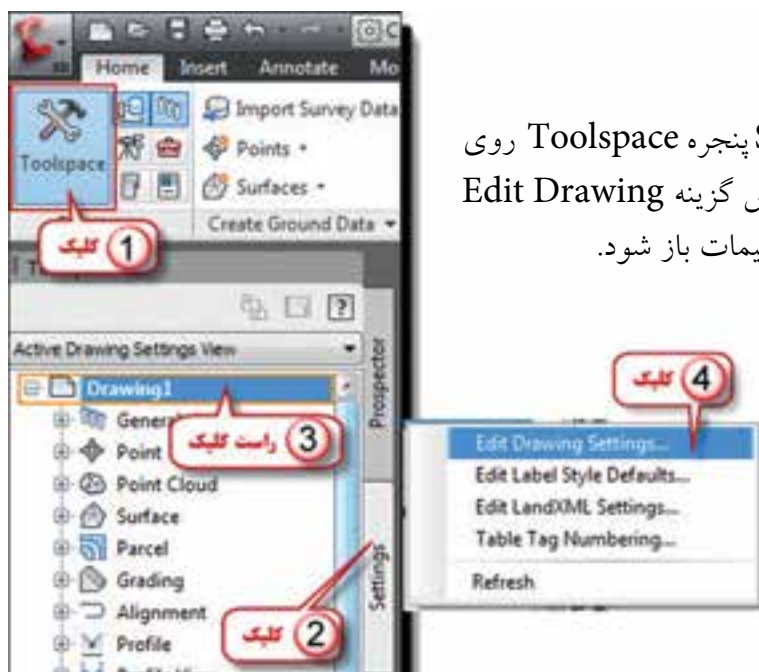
Home Insert Annotate Mo

Toolspace

Import Survey Data

Points

Surfaces

Create Ground Data

1 کلیک

پنجره Toolspace روی
گزینه Edit Drawing
یمات باز شود.

Active Drawing Settings View

Drawing1

Genera

Point

3 راست کلیک

Point Cloud

Surface

Parcel

Grading

Alignment

Profile

Prospector

Settings

2 کلیک

4 کلیک

Edit Drawing Settings...

Edit Label Style Defaults...

Edit LandXML Settings...

Table Tag Numbering...

Refresh